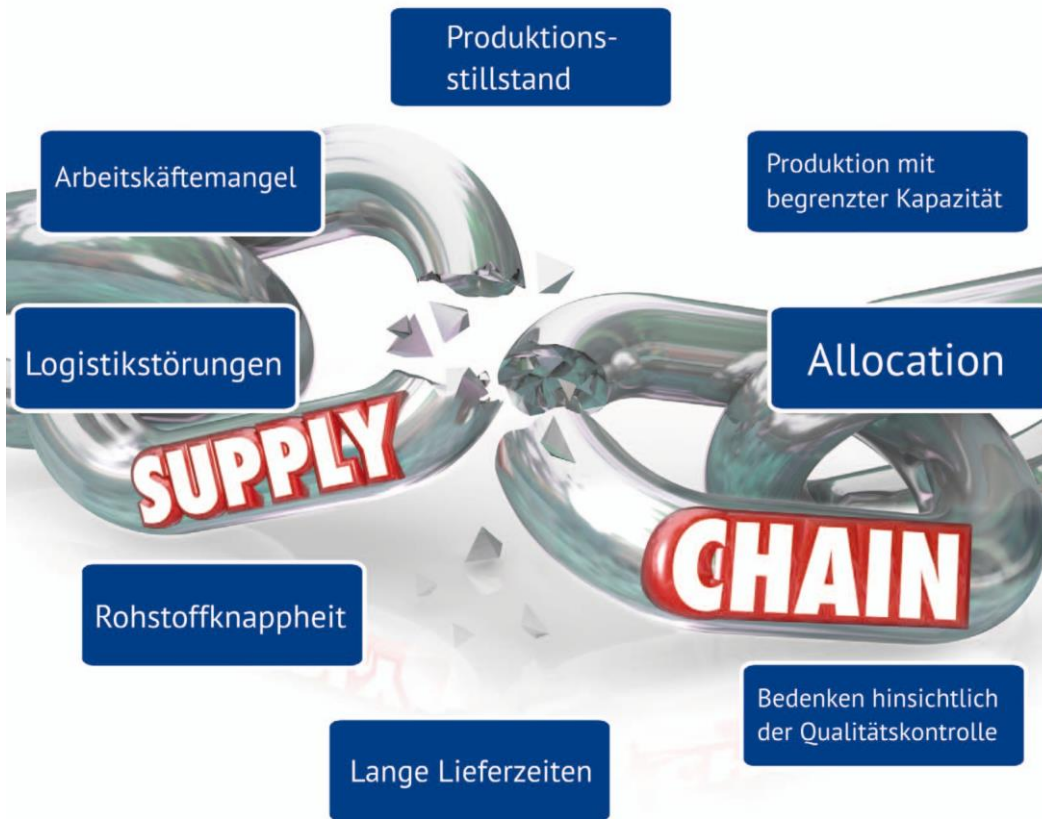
Produktionsstillstand

Arbeitskäftemangel

Produktion mit begrenzter Kapazität

Logistikstörungen

Allocation

SUPPLY

CHAIN

Rohstoffknappheit

Bedenken hinsichtlich der Qualitätskontrolle

Lange Lieferzeiten